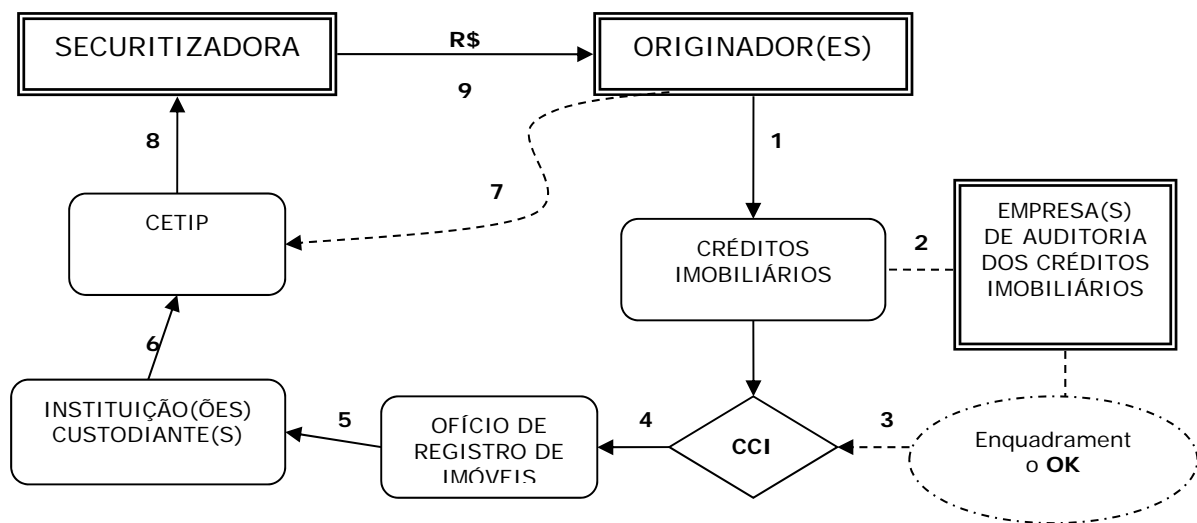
SECURITIZADORA

R$

ORIGINADOR(ES)

9

8

1

7

CETIP

CRÉDITOS IMOBILIÁRIOS

2

EMPRESA(S) DE AUDITORIA DOS CRÉDITOS IMOBILIÁRIOS

6

INSTITUIÇÃO(ÕES) CUSTODIANTE(S)

5

OFÍCIO DE REGISTRO DE IMÓVEIS

4

CCI

3

Enquadrament o **OK**